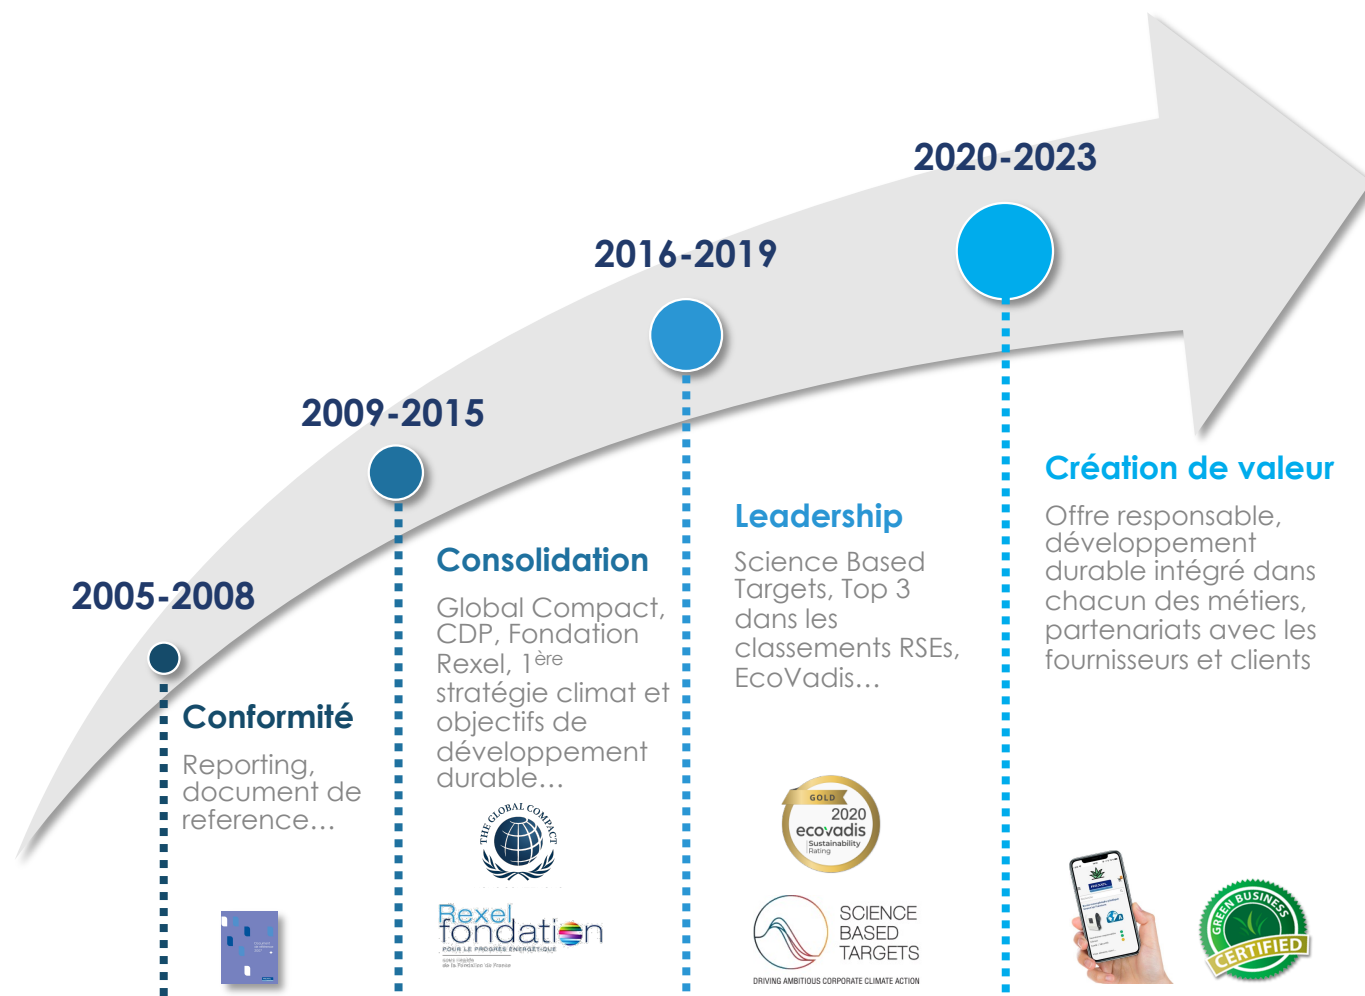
2020-2023

2016-2019

2009-2015

2005-2008

Conformité

Reporting, document de reference…

Consolidation

Global Compact, CDP, Fondation Rexel, 1$^{ère}$ stratégie climat et objectifs de développement durable…

THE GLOBAL COMPACT

Rexel fondation

POUR LE PROGRÈS ÉNERGÉTIQUE

Leadership

Science Based Targets, Top 3 dans les classements RSEs, EcoVadis…

GOLD 2020 ecovadis Sustainability Rating

SCIENCE BASED TARGETS

DRIVING AMBITIOUS CORPORATE CLIMATE ACTION

Création de valeur

Offre responsable, développement durable intégré dans chacun des métiers, partenariats avec les fournisseurs et clients

GREEN BUSINESS CERTIFIED